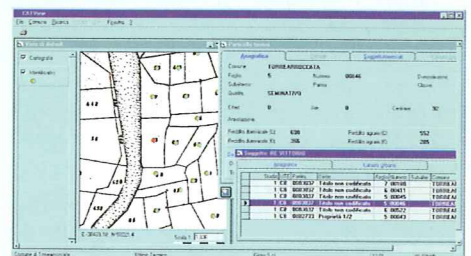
CST View

File Catasto Ricerca Finestra ?

Catografia

Identificativo

Anagrafica

Soggetti intestati

Comune TORRE ARBOREA

Foglio 5 Numero 00046

Qualità SEMINATIVO

Ettari 0 Are 0 Centiare 92

Reddito dominicale (L) 638 Reddito agrario (L) 552

Reddito dominicale (€) 0,33 Reddito agrario (€) 0,29

Anagrafica

| | Sezione | Foglio | Partita | Titolo | Numero | Comune |
|---|---|---|---|---|---|---|
| | 1 C8 | 0003637 | Titolo non codificato | 2 00166 | TORRE AR |
| | 1 C8 | 0003637 | Titolo non codificato | 4 00451 | TORRE AR |
| | 1 C8 | 0003637 | Titolo non codificato | 5 00045 | TORRE AR |
| ▶ | 1 C8 | 0003637 | Titolo non codificato | 5 00046 | TORRE AR |
| | 1 C8 | 0003637 | Titolo non codificato | 6 00522 | TORRE AR |
| | 1 C8 | 0003637 | Titolo non codificato | 5 00043 | TORRE AR |
| | 1 C8 | 0002723 | Proprietà 1/2 | 5 00043 | TORRE AR |

Scala 1: 1000